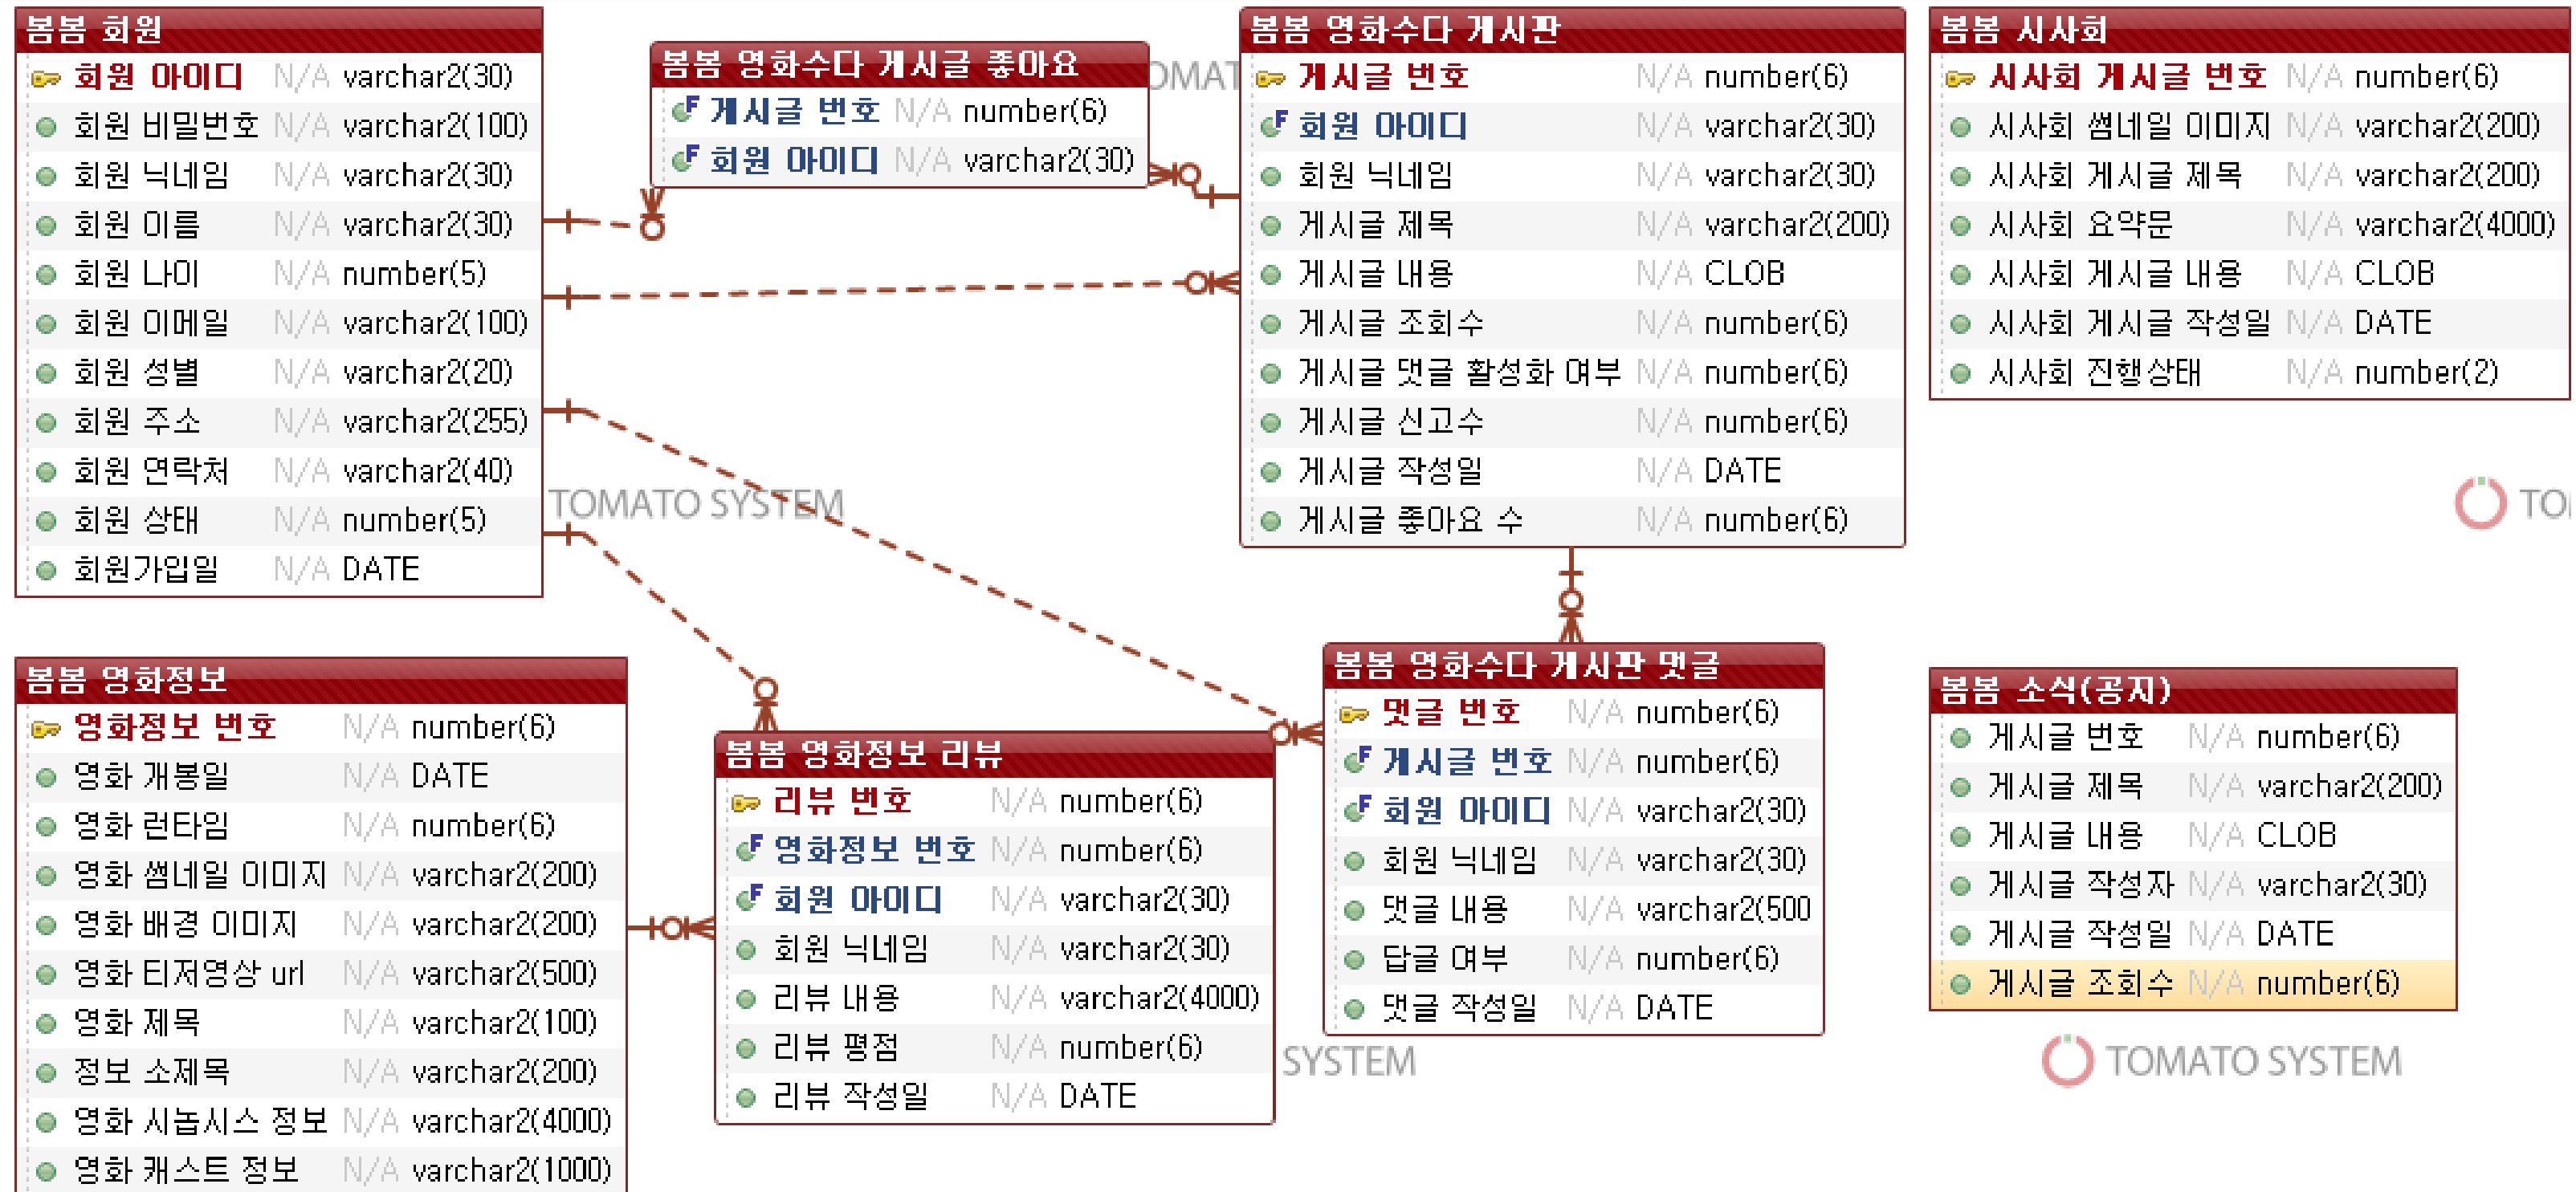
봄봄 회원

| | | |
|---|---|---|
| 회원 아이디 | N/A | varchar2(30) |
| 회원 비밀번호 | N/A | varchar2(100) |
| 회원 닉네임 | N/A | varchar2(30) |
| 회원 이름 | N/A | varchar2(30) |
| 회원 나이 | N/A | number(5) |
| 회원 이메일 | N/A | varchar2(100) |
| 회원 성별 | N/A | varchar2(20) |
| 회원 주소 | N/A | varchar2(255) |
| 회원 연락처 | N/A | varchar2(40) |
| 회원 상태 | N/A | number(5) |
| 회원가입일 | N/A | DATE |

봄봄 영화수다 게시글 좋아요

| | | |
|---|---|---|
| 게시글 번호 | N/A | number(6) |
| 회원 아이디 | N/A | varchar2(30) |

봄봄 영화수다 게시판

| | | |
|---|---|---|
| 게시글 번호 | N/A | number(6) |
| 회원 아이디 | N/A | varchar2(30) |
| 회원 닉네임 | N/A | varchar2(30) |
| 게시글 제목 | N/A | varchar2(200) |
| 게시글 내용 | N/A | CLOB |
| 게시글 조회수 | N/A | number(6) |
| 게시글 댓글 활성화 여부 | N/A | number(6) |
| 게시글 신고수 | N/A | number(6) |
| 게시글 작성일 | N/A | DATE |
| 게시글 좋아요 수 | N/A | number(6) |

봄봄 시사회

| | | |
|---|---|---|
| 시사회 게시글 번호 | N/A | number(6) |
| 시사회 썸네일 이미지 | N/A | varchar2(200) |
| 시사회 게시글 제목 | N/A | varchar2(200) |
| 시사회 요약문 | N/A | varchar2(4000) |
| 시사회 게시글 내용 | N/A | CLOB |
| 시사회 게시글 작성일 | N/A | DATE |
| 시사회 진행상태 | N/A | number(2) |

TOMATO SYSTEM

봄봄 영화정보

| | | |
|---|---|---|
| 영화정보 번호 | N/A | number(6) |
| 영화 개봉일 | N/A | DATE |
| 영화 런타임 | N/A | number(6) |
| 영화 썸네일 이미지 | N/A | varchar2(200) |
| 영화 배경 이미지 | N/A | varchar2(200) |
| 영화 티저영상 url | N/A | varchar2(500) |
| 영화 제목 | N/A | varchar2(100) |
| 정보 소제목 | N/A | varchar2(200) |
| 영화 시놉시스 정보 | N/A | varchar2(4000) |
| 영화 캐스트 정보 | N/A | varchar2(1000) |

봄봄 영화정보 리뷰

| | | |
|---|---|---|
| 리뷰 번호 | N/A | number(6) |
| 영화정보 번호 | N/A | number(6) |
| 회원 아이디 | N/A | varchar2(30) |
| 회원 닉네임 | N/A | varchar2(30) |
| 리뷰 내용 | N/A | varchar2(4000) |
| 리뷰 평점 | N/A | number(6) |
| 리뷰 작성일 | N/A | DATE |

봄봄 영화수다 게시판 댓글

| | | |
|---|---|---|
| 댓글 번호 | N/A | number(6) |
| 게시글 번호 | N/A | number(6) |
| 회원 아이디 | N/A | varchar2(30) |
| 회원 닉네임 | N/A | varchar2(30) |
| 댓글 내용 | N/A | varchar2(500 |
| 답글 여부 | N/A | number(6) |
| 댓글 작성일 | N/A | DATE |

봄봄 소식(공지)

| | | |
|---|---|---|
| 게시글 번호 | N/A | number(6) |
| 게시글 제목 | N/A | varchar2(200) |
| 게시글 내용 | N/A | CLOB |
| 게시글 작성자 | N/A | varchar2(30) |
| 게시글 작성일 | N/A | DATE |
| 게시글 조회수 | N/A | number(6) |

SYSTEM

TOMATO SYSTEM